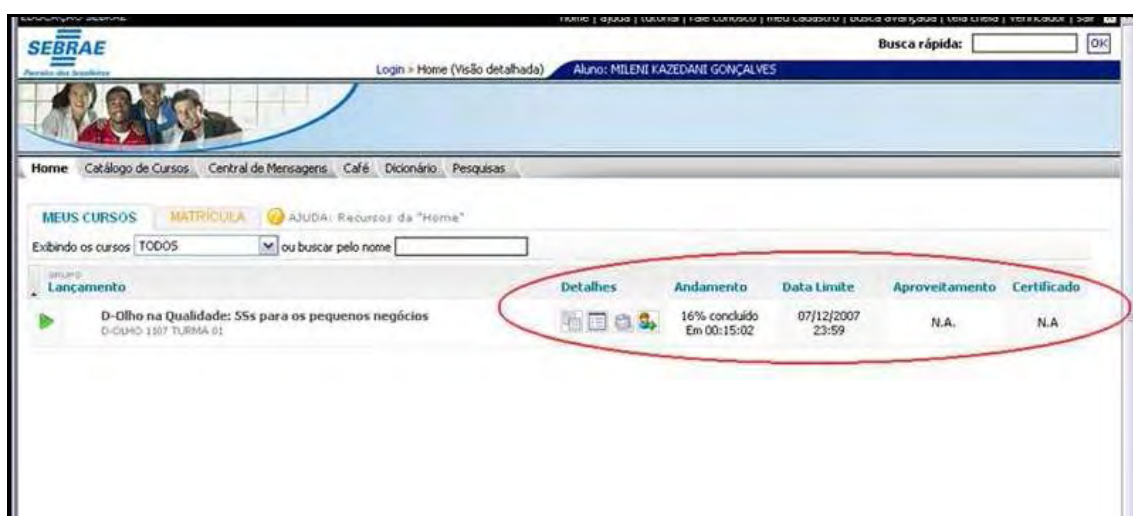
EDUCAÇÃO SEBRAE

home | ajuda | tutorial | fale conosco | meu cadastro | busca avançada | tela cheia | verificador | sair

SEBRAE
Parceiro dos brasileiros

Busca rápida: OK

Login » Home (Visão detalhada)

Aluno: MILENI KAZEDANI GONÇALVES

Home Catálogo de Cursos Central de Mensagens Café Dicionário Pesquisas

MEUS CURSOS MATRÍCULA AJUDA: Recursos da "Home"

Exibindo os cursos TODOS ou buscar pelo nome

GRUPO
Lançamento

| | Detalhes | Andamento | Data Limite | Aproveitamento | Certificado |
|---|---|---|---|---|---|
| D-Olho na Qualidade: 5Ss para os pequenos negócios D-OLHO 1107 TURMA 01 | | 16% concluído Em 00:15:02 | 07/12/2007 23:59 | N.A. | N.A |